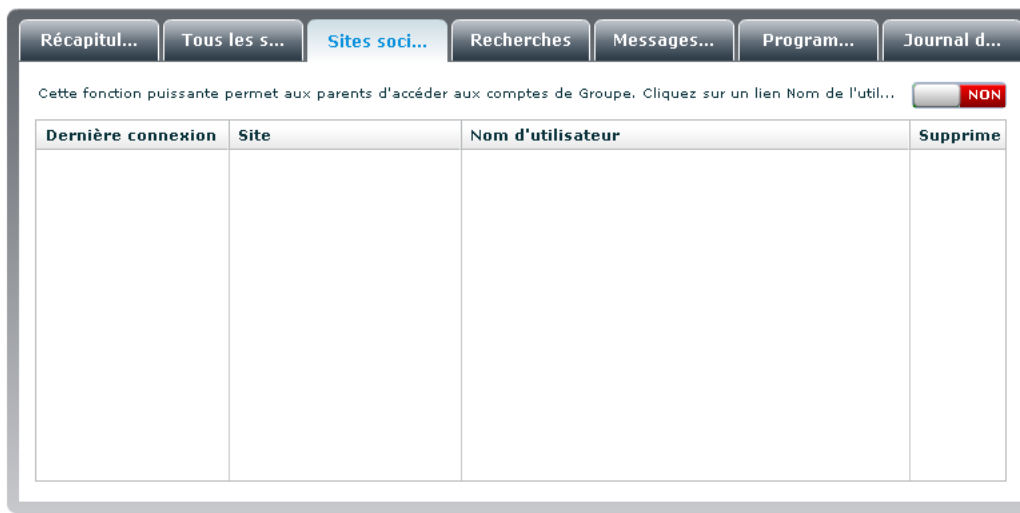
Récapitul... Tous les s... Sites soci... Recherches Messages... Program... Journal d...

Cette fonction puissante permet aux parents d'accéder aux comptes de Groupe. Cliquez sur un lien Nom de l'util... NON

| Dernière connexion | Site | Nom d'utilisateur | Supprime |
|---|---|---|---|
| | | | |